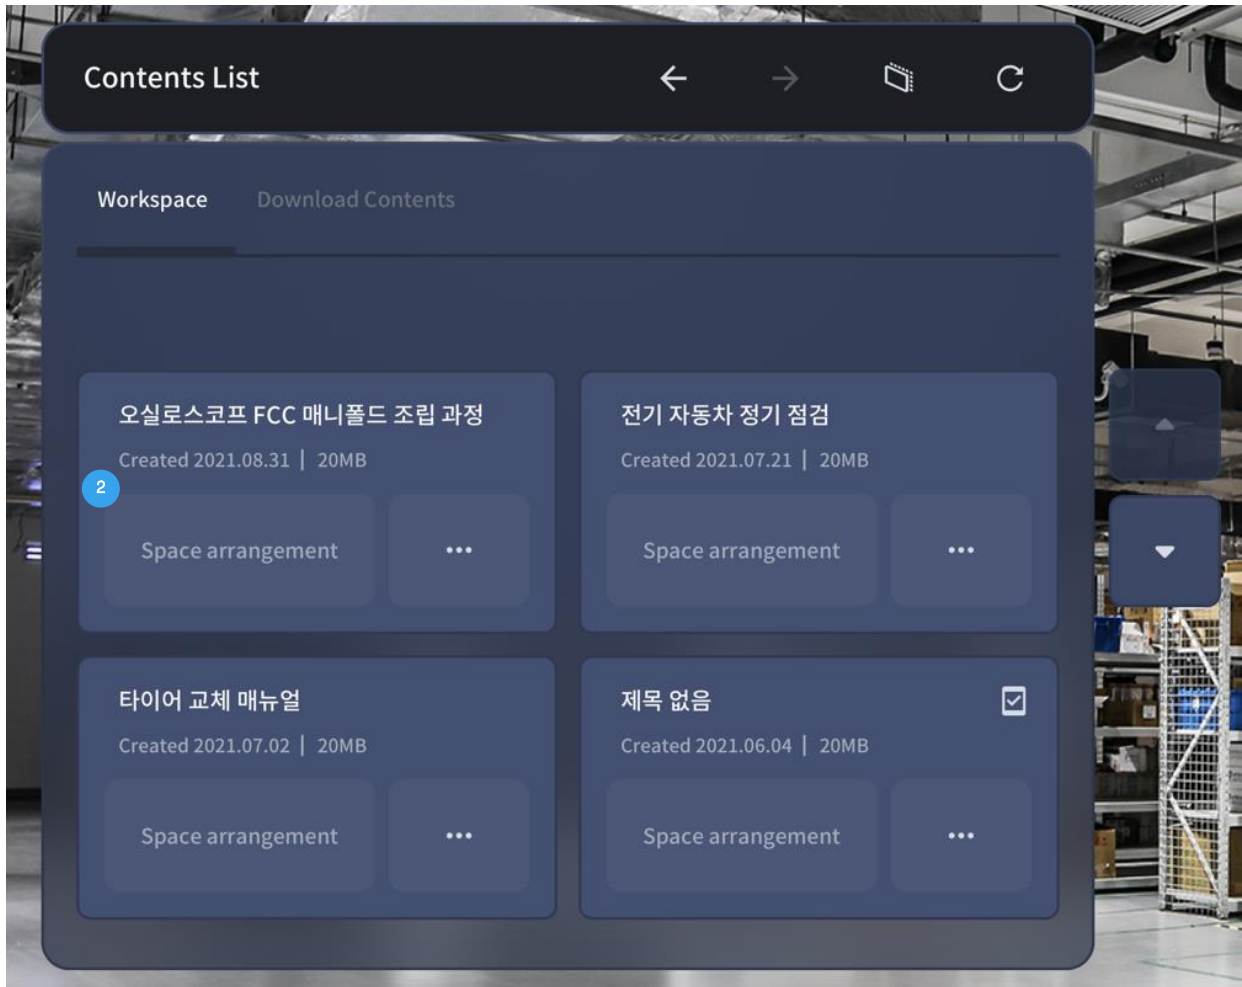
Contents List

Workspace Download Contents

오실로스코프 FCC 매니폴드 조립 과정
Created 2021.08.31 | 20MB
2
Space arrangement ···

전기 자동차 정기 점검
Created 2021.07.21 | 20MB
Space arrangement ···

타이어 교체 매뉴얼
Created 2021.07.02 | 20MB
Space arrangement ···

제목 없음
Created 2021.06.04 | 20MB
Space arrangement ···